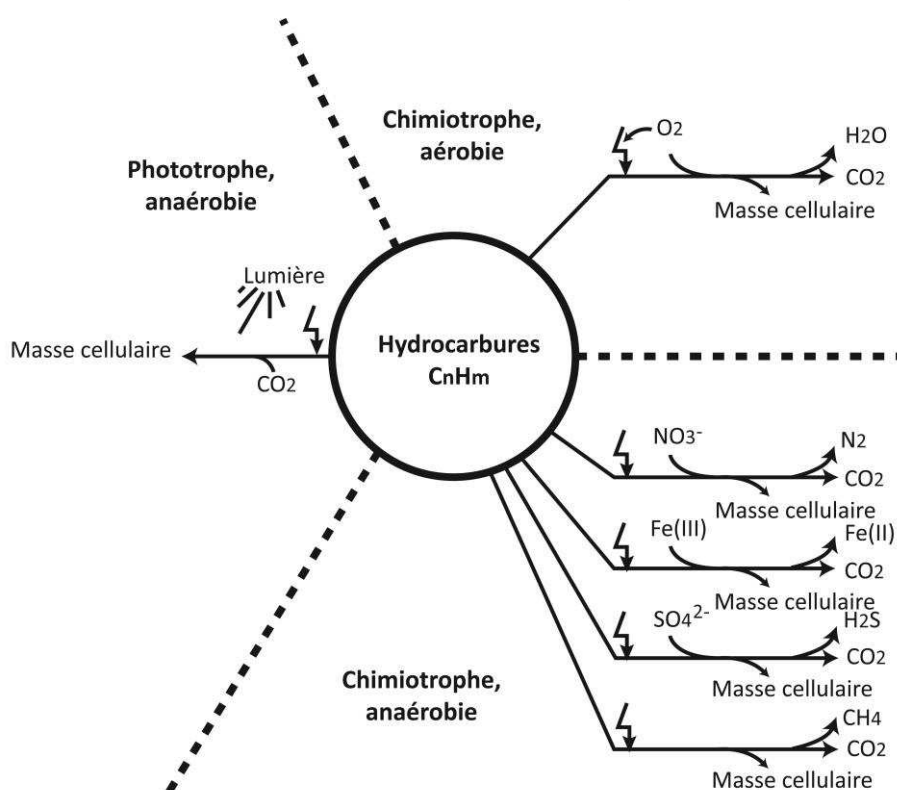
Chimiotrophe, aérobie

Phototrophe, anaérobie

$O_2$

$H_2O$

$CO_2$

Masse cellulaire

Lumière

Masse cellulaire

$CO_2$

Hydrocarbures
$C_nH_m$

$NO_3^-$

$N_2$

$CO_2$

Masse cellulaire

Fe(III)

Fe(II)

$CO_2$

Masse cellulaire

$SO_4^{2-}$

$H_2S$

$CO_2$

Masse cellulaire

Chimiotrophe, anaérobie

$CH_4$

$CO_2$

Masse cellulaire